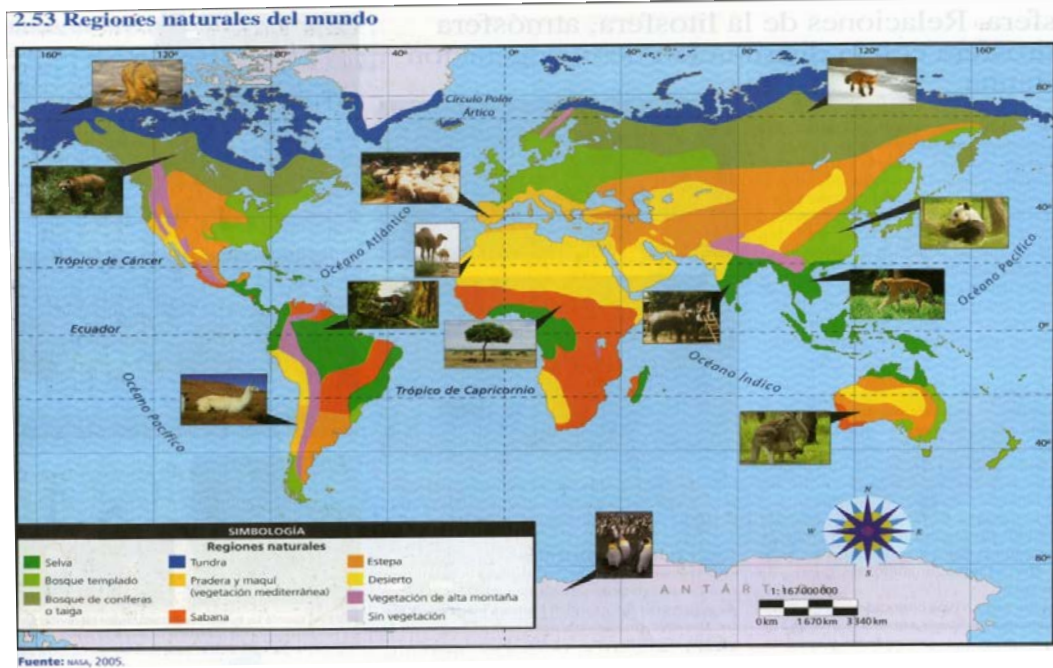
2.53 Regiones naturales del mundo

sfera. Relaciones de la litosfera, atmósfera

160° 120° 80° 40° 0° 40° 80° 120° 160°

80°

40°

0°

40°

80°

Círculo Polar Ártico

Océano Atlántico

Trópico de Cáncer

Ecuador

Océano Pacífico

Trópico de Capricornio

Océano Índico

Océano Pacífico

ANTÁRT

N
E
S
W

1: 167000000

0 km 1670 km 3340 km

SIMBOLOGÍA
Regiones naturales

Selva
Bosque templado
Bosque de coníferas o taiga
Tundra
Pradera y maquí (vegetación mediterránea)
Sabana
Estepa
Desierto
Vegetación de alta montaña
Sin vegetación

Fuente: NASA, 2005.